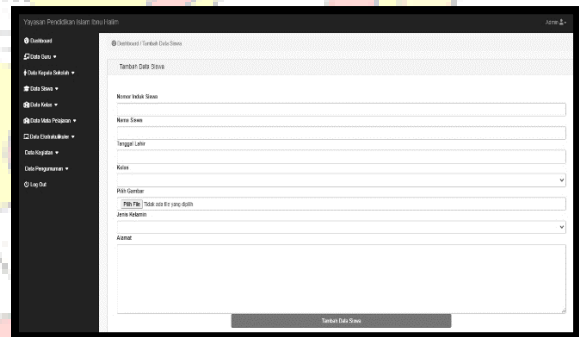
Yayasan Pendidikan Islam Ibnu Halim

Admin

Dashboard
Data Guru ▾
Data Kepala Sekolah ▾
Data Siswa ▾
Data Kelas ▾
Data Mata Pelajaran ▾
Data Ekstrakulikuler ▾
Data Kegiatan ▾
Data Pengumuman ▾
Log Out

Dashboard / Tambah Data Siswa

Tambah Data Siswa

Nomor Induk Siswa

Nama Siswa

Tanggal Lahir

Kelas

Pilih Gambar

Pilih File Tidak ada file yang dipilih

Jenis Kelamin

Alamat

Tambah Data Siswa